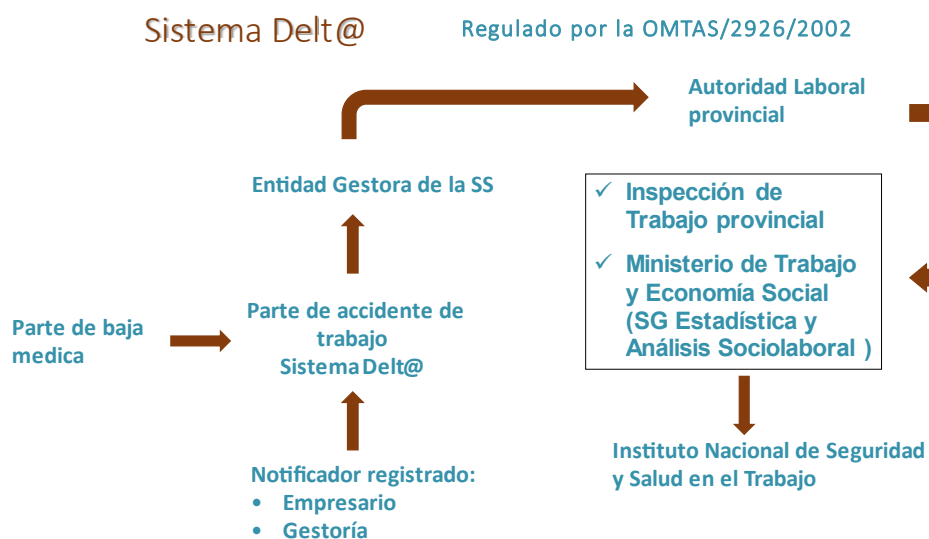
Sistema Delt@

Regulado por la OMTAS/2926/2002

Autoridad Laboral provincial

Entidad Gestora de la SS

✓ Inspección de Trabajo provincial

✓ Ministerio de Trabajo y Economía Social (SG Estadística y Análisis Sociolaboral )

Parte de baja medica

Parte de accidente de trabajo Sistema Delt@

Instituto Nacional de Seguridad y Salud en el Trabajo

Notificador registrado:
• Empresario
• Gestoría